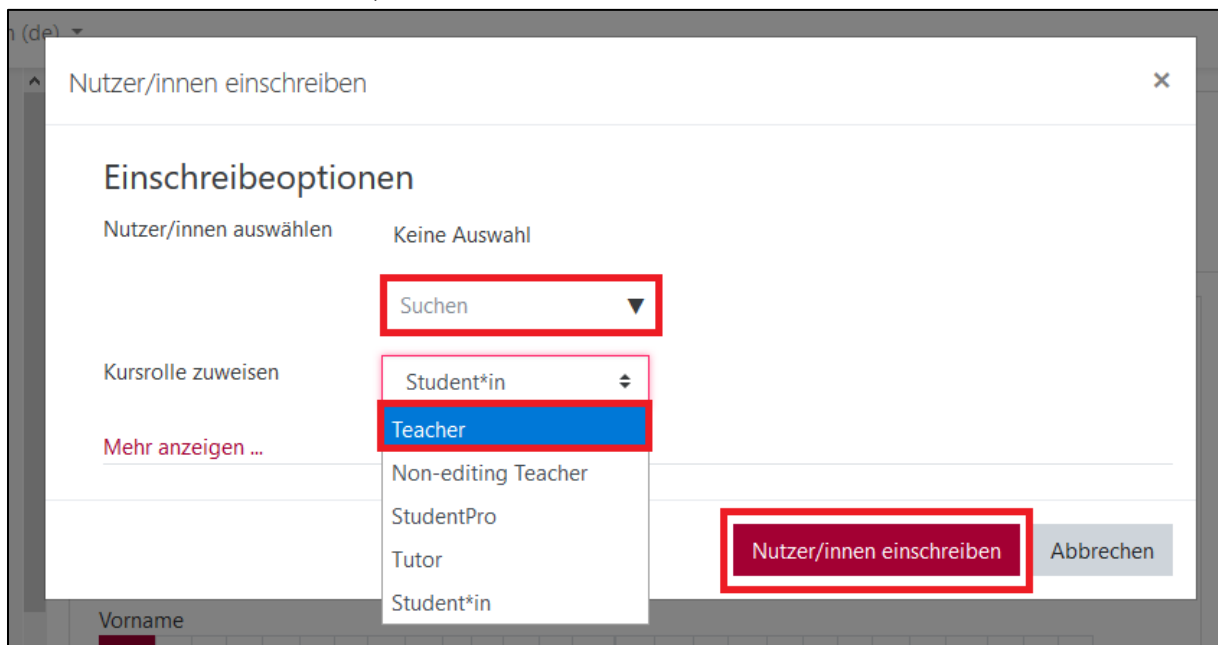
n (de)

Nutzer/innen einschreiben

×

Einschreibeoptionen

Nutzer/innen auswählen

Keine Auswahl

Suchen ▼

Kursrolle zuweisen

Student*in

Teacher

Non-editing Teacher

StudentPro

Tutor

Student*in

Mehr anzeigen ...

Nutzer/innen einschreiben

Abbrechen

Vorname